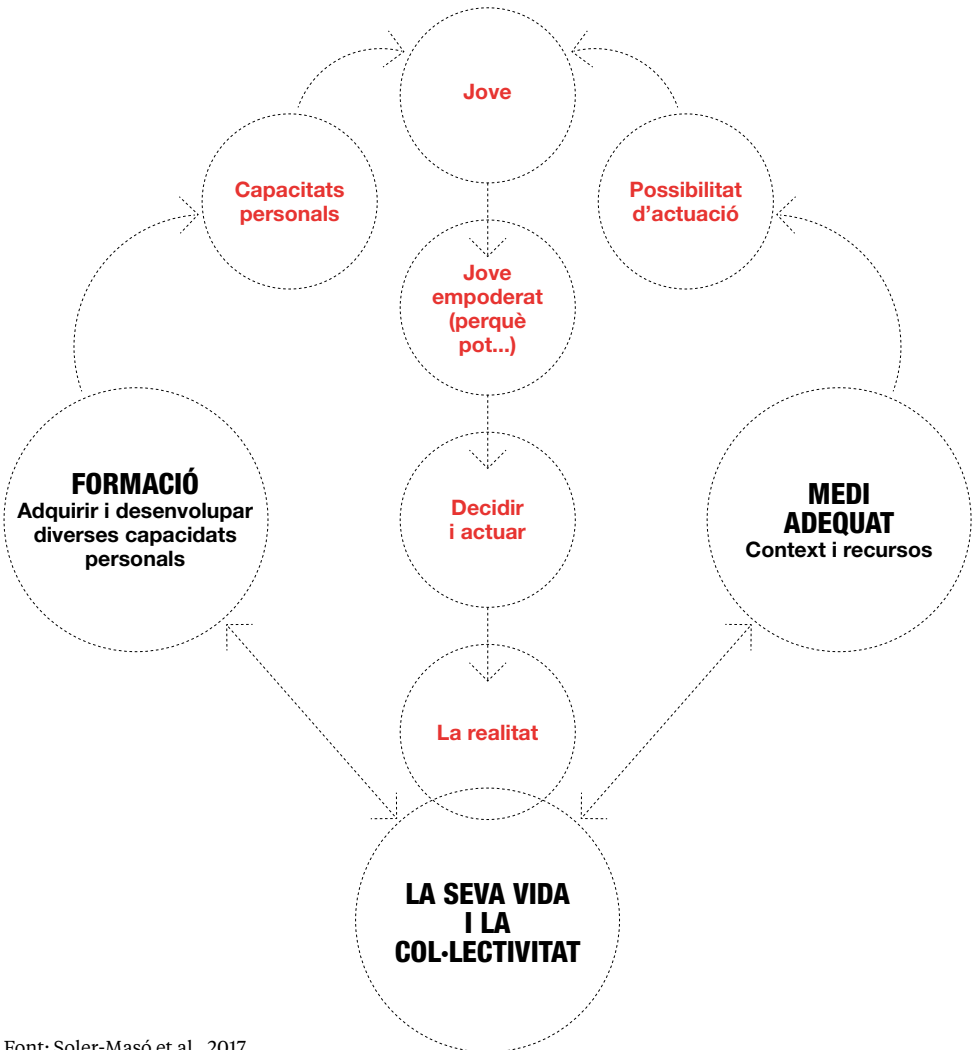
Jove

Capacitats personals

Possibilitat d'actuació

Jove empoderat (perquè pot...)

FORMACIÓ
Adquirir i desenvolupar diverses capacitats personals

Decidir i actuar

MEDI ADEQUAT
Context i recursos

La realitat

LA SEVA VIDA I LA COL·LECTIVITAT

Font: Soler-Masó et al., 2017